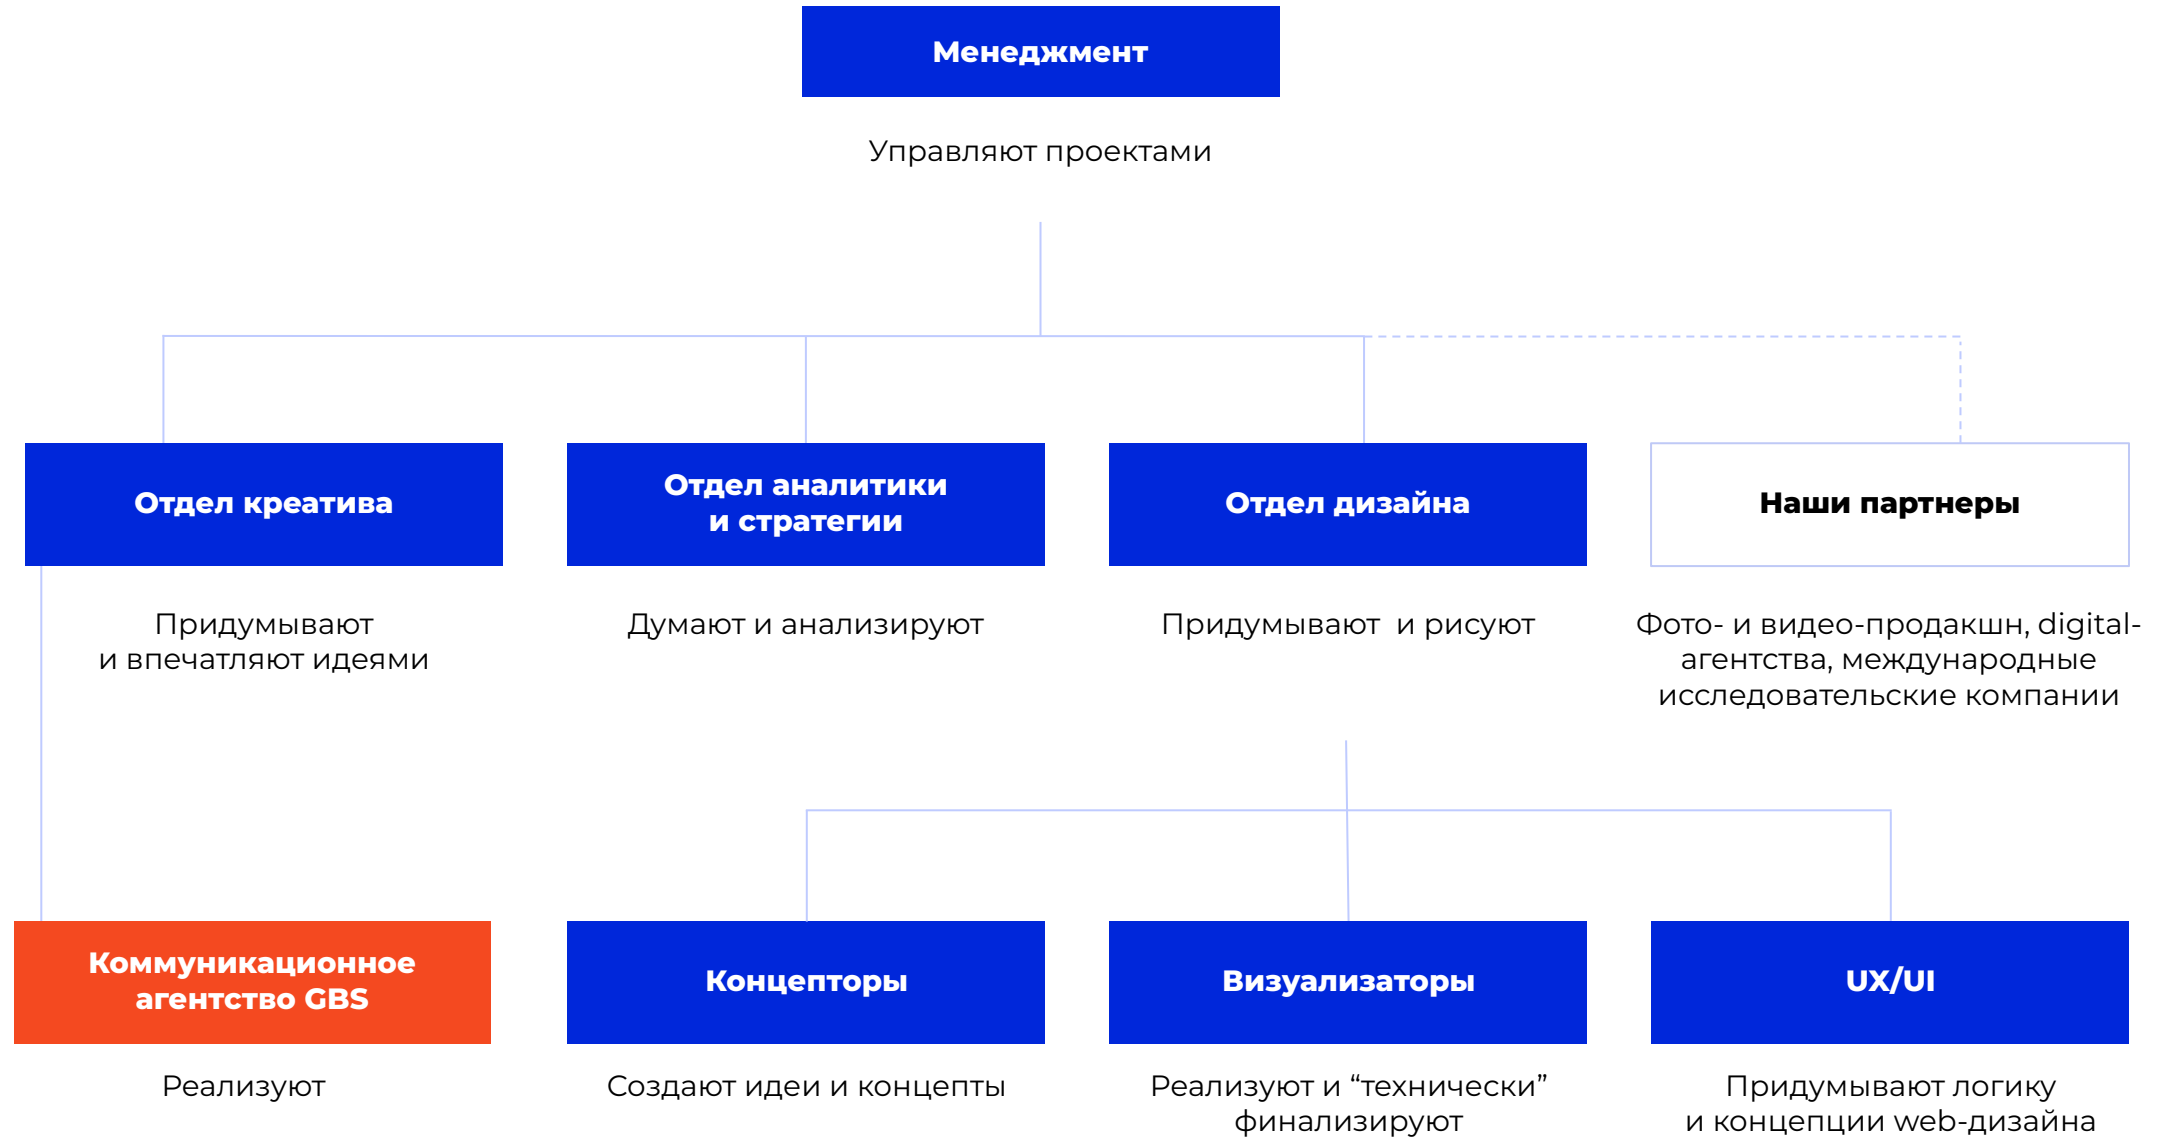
Менеджмент

Управляют проектами

Отдел креатива

Отдел аналитики и стратегии

Отдел дизайна

Наши партнеры

Придумывают и впечатляют идеями

Думают и анализируют

Придумывают  и рисуют

Фото- и видео-продакшн, digital-агентства, международные исследовательские компании

Коммуникационное агентство GBS

Концепторы

Визуализаторы

UX/UI

Реализуют

Создают идеи и концепты

Реализуют и “технически” финализируют

Придумывают логику и концепции web-дизайна